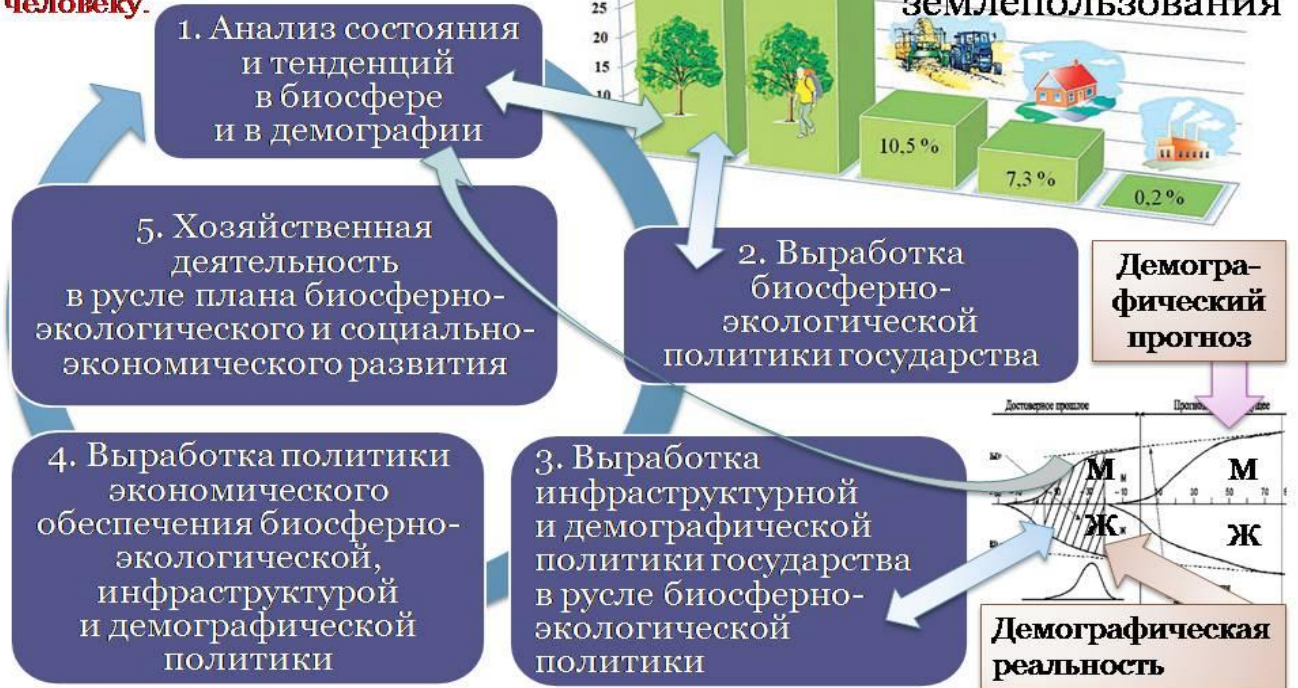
человеку.

землепользования

25
20
15
10

10,5 %
7,3 %
0,2 %

1. Анализ состояния и тенденций в биосфере и в демографии

2. Выработка биосферно-экологической политики государства

3. Выработка инфраструктурной и демографической политики государства в русле биосферно-экологической политики

4. Выработка политики экономического обеспечения биосферно-экологической, инфраструктурой и демографической политики

5. Хозяйственная деятельность в русле плана биосферно-экологического и социально-экономического развития

Демографический прогноз

Достоверное прошлое

Прогно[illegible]дее

М

М

Ж

Ж

10

30

50

70

Демографическая реальность